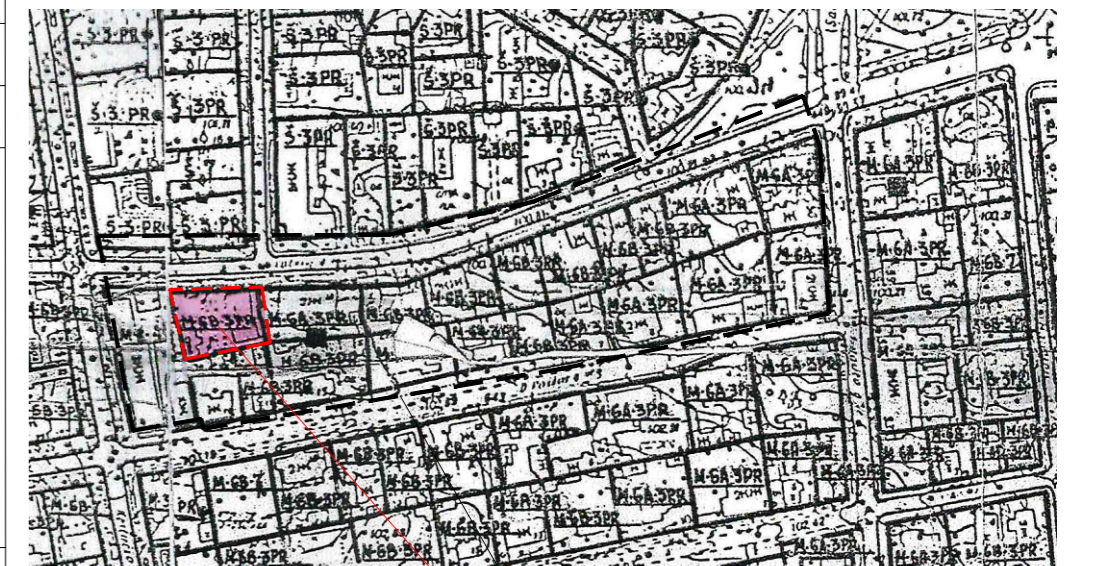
S-3-PR
S-3PR
S-3-PR
S-3PR
S-3PR
S-3-PR
S-3PR
S-3PR
S-3PR
S-3PR
S-3PR
S-3PR
S-3-PR
S-3-PR
M-6A-3PR
M-6A-3PR
M-6B-3PR
M-6A-3PR
M-6A-3PR
M-6A-3PR
M-6A-3PR
M-6B-3PR
M-6B-3PR
M-6B-3PR
M-6B-3PR
M-6A-3PR
M-6A-3PR
M-6A-3PR
M-6A-3PR
M-6A-3PR
M-6B-3PR
M-6B-3PR
M-6B-3PR
M-6B-3PR
M-6B-3PR
M-6B-3PR
M-6B-3PR
M-6A-3PR
M-6A-3PR
M-6A-3PR
M-6B-3PR
M-6B-3PR
M-6B-3PR
M-6B-3PR
M-6B-3PR
M-6B-3PR
M-6B-3PR
M-6B-3PR
M-6B-7
M-6B-7
M-6B-
M-6B-3PR
M-6B-3PR
M-6B-3PR